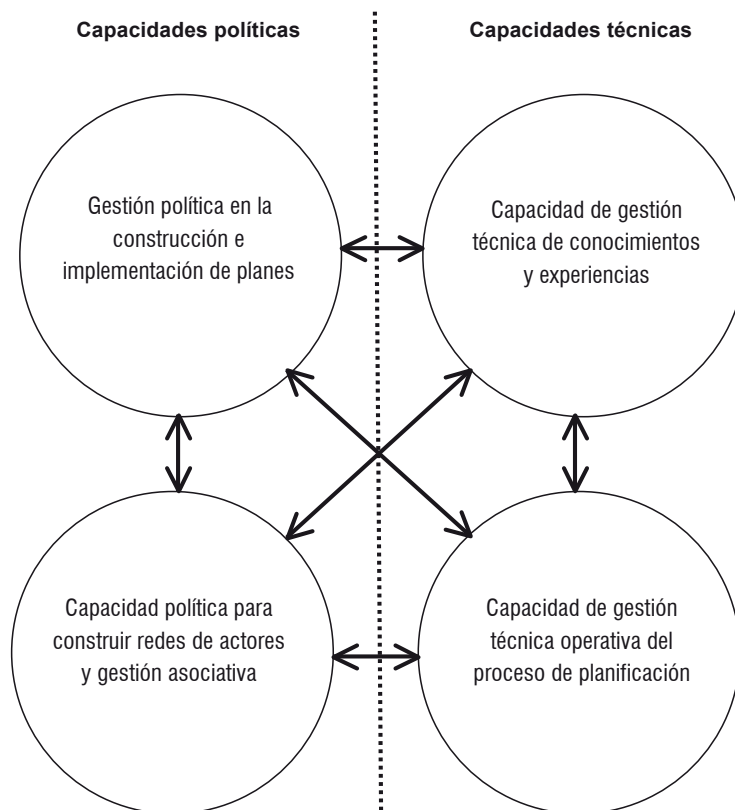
Capacidades políticas

Capacidades técnicas

Gestión política en la construcción e implementación de planes

Capacidad de gestión técnica de conocimientos y experiencias

Capacidad política para construir redes de actores y gestión asociativa

Capacidad de gestión técnica operativa del proceso de planificación